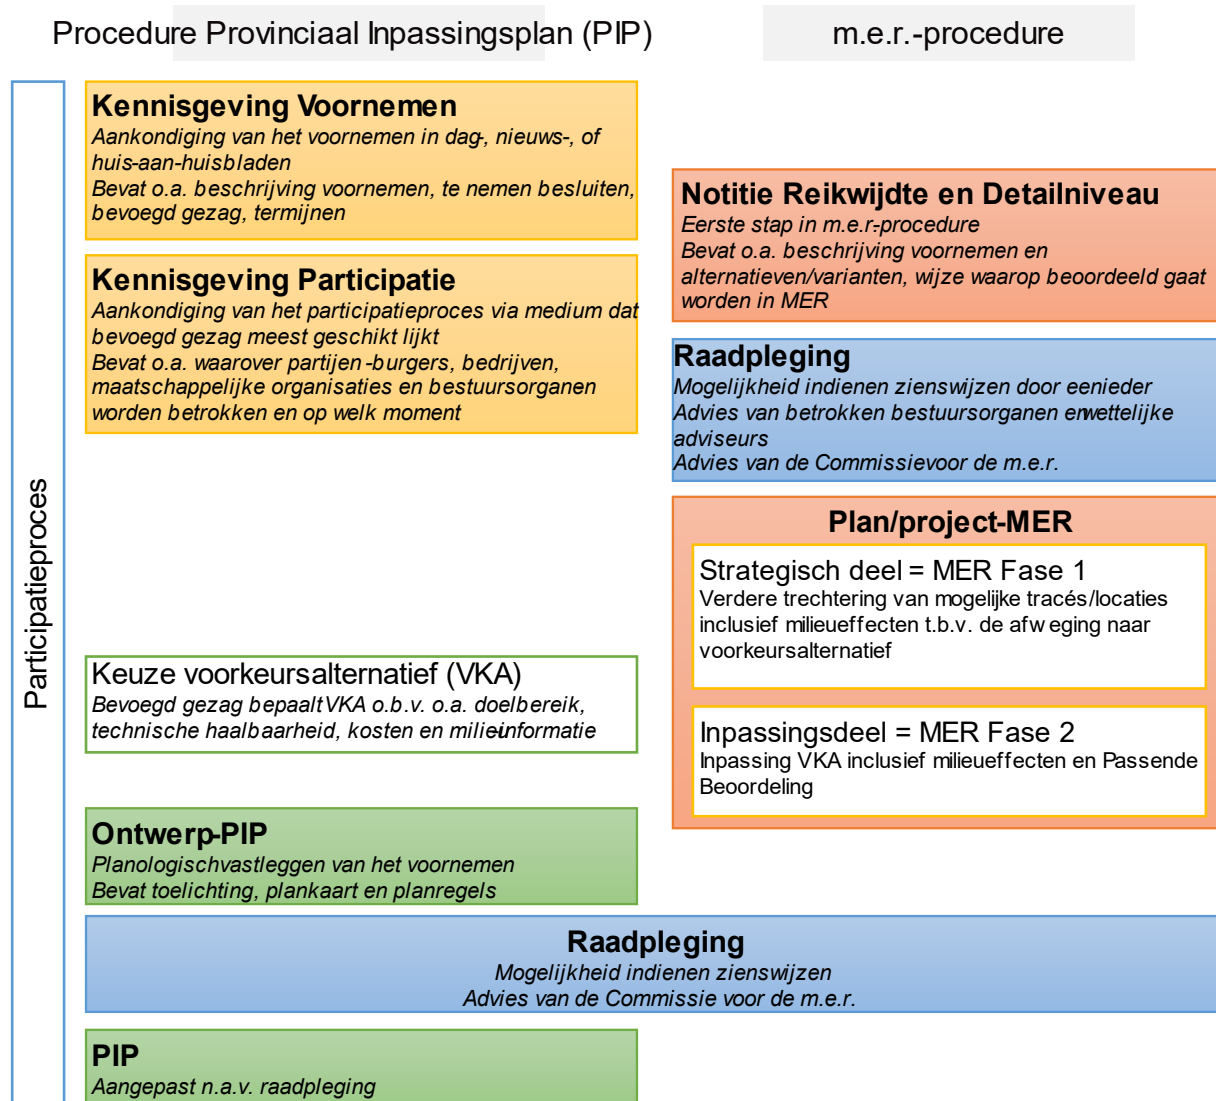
Procedure Provinciaal Inpassingsplan (PIP)

m.e.r.-procedure

Participatieproces

**Kennisgeving Voornemen**
Aankondiging van het voornemen in dag-, nieuws-, of huis-aan-huisbladen
Bevat o.a. beschrijving voornemen, te nemen besluiten, bevoegd gezag, termijnen

**Kennisgeving Participatie**
Aankondiging van het participatieproces via medium dat bevoegd gezag meest geschikt lijkt
Bevat o.a. waarover partijen -burgers, bedrijven, maatschappelijke organisaties en bestuursorganen worden betrokken en op welk moment

**Notitie Reikwijdte en Detailniveau**
Eerste stap in m.e.r.-procedure
Bevat o.a. beschrijving voornemen en alternatieven/varianten, wijze waarop beoordeeld gaat worden in MER

**Raadpleging**
Mogelijkheid indienen zienswijzen door eenieder
Advies van betrokken bestuursorganen en wettelijke adviseurs
Advies van de Commissie voor de m.e.r.

**Plan/project-MER**

Strategisch deel = MER Fase 1
Verdere trechtering van mogelijke tracés/locaties inclusief milieueffecten t.b.v. de afweging naar voorkeursalternatief

Inpassingsdeel = MER Fase 2
Inpassing VKA inclusief milieueffecten en Passende Beoordeling

Keuze voorkeursalternatief (VKA)
Bevoegd gezag bepaalt VKA o.b.v. o.a. doelbereik, technische haalbaarheid, kosten en milieu-informatie

**Ontwerp-PIP**
Planologisch vastleggen van het voornemen
Bevat toelichting, plankaart en planregels

**Raadpleging**
Mogelijkheid indienen zienswijzen
Advies van de Commissie voor de m.e.r.

**PIP**
Aangepast n.a.v. raadpleging